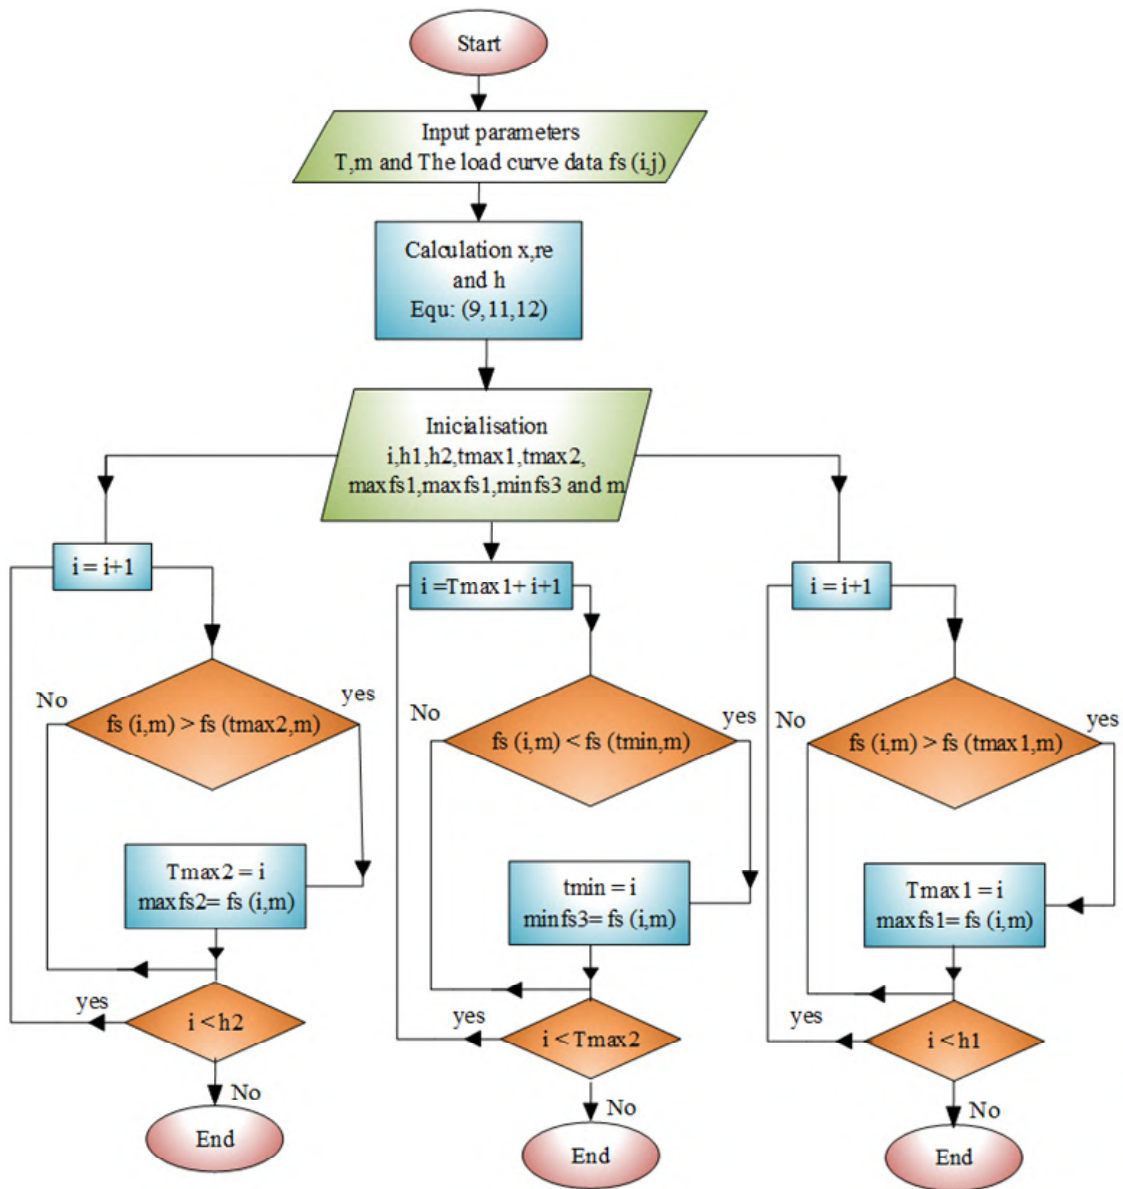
Start

Input parameters
T,m and The load curve data fs (i,j)

Calculation x,re and h
Equ: (9,11,12)

Inicialisation
i,h1,h2,tmax1,tmax2,
maxfs1,maxfs1,minfs3 and m

i = i+1

No

yes

fs (i,m) > fs (tmax2,m)

Tmax2 = i
maxfs2= fs (i,m)

yes

i < h2

No

End

i =Tmax1+ i+1

No

yes

fs (i,m) < fs (tmin,m)

tmin = i
minfs3= fs (i,m)

yes

i < Tmax2

No

End

i = i+1

No

yes

fs (i,m) > fs (tmax1,m)

Tmax1 = i
maxfs1= fs (i,m)

yes

i < h1

No

End